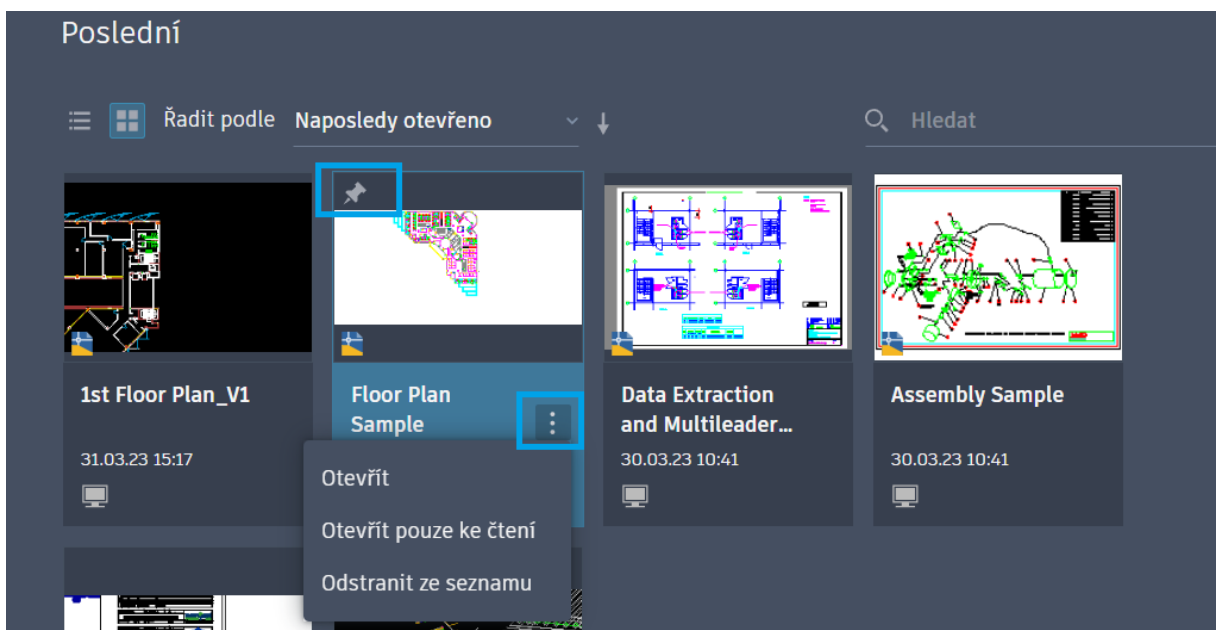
Poslední

Řadit podle Naposledy otevřeno

Hledat

1st Floor Plan_V1

31.03.23 15:17

Floor Plan Sample

Data Extraction and Multileader...

30.03.23 10:41

Assembly Sample

30.03.23 10:41

Otevřít

Otevřít pouze ke čtení

Odstranit ze seznamu